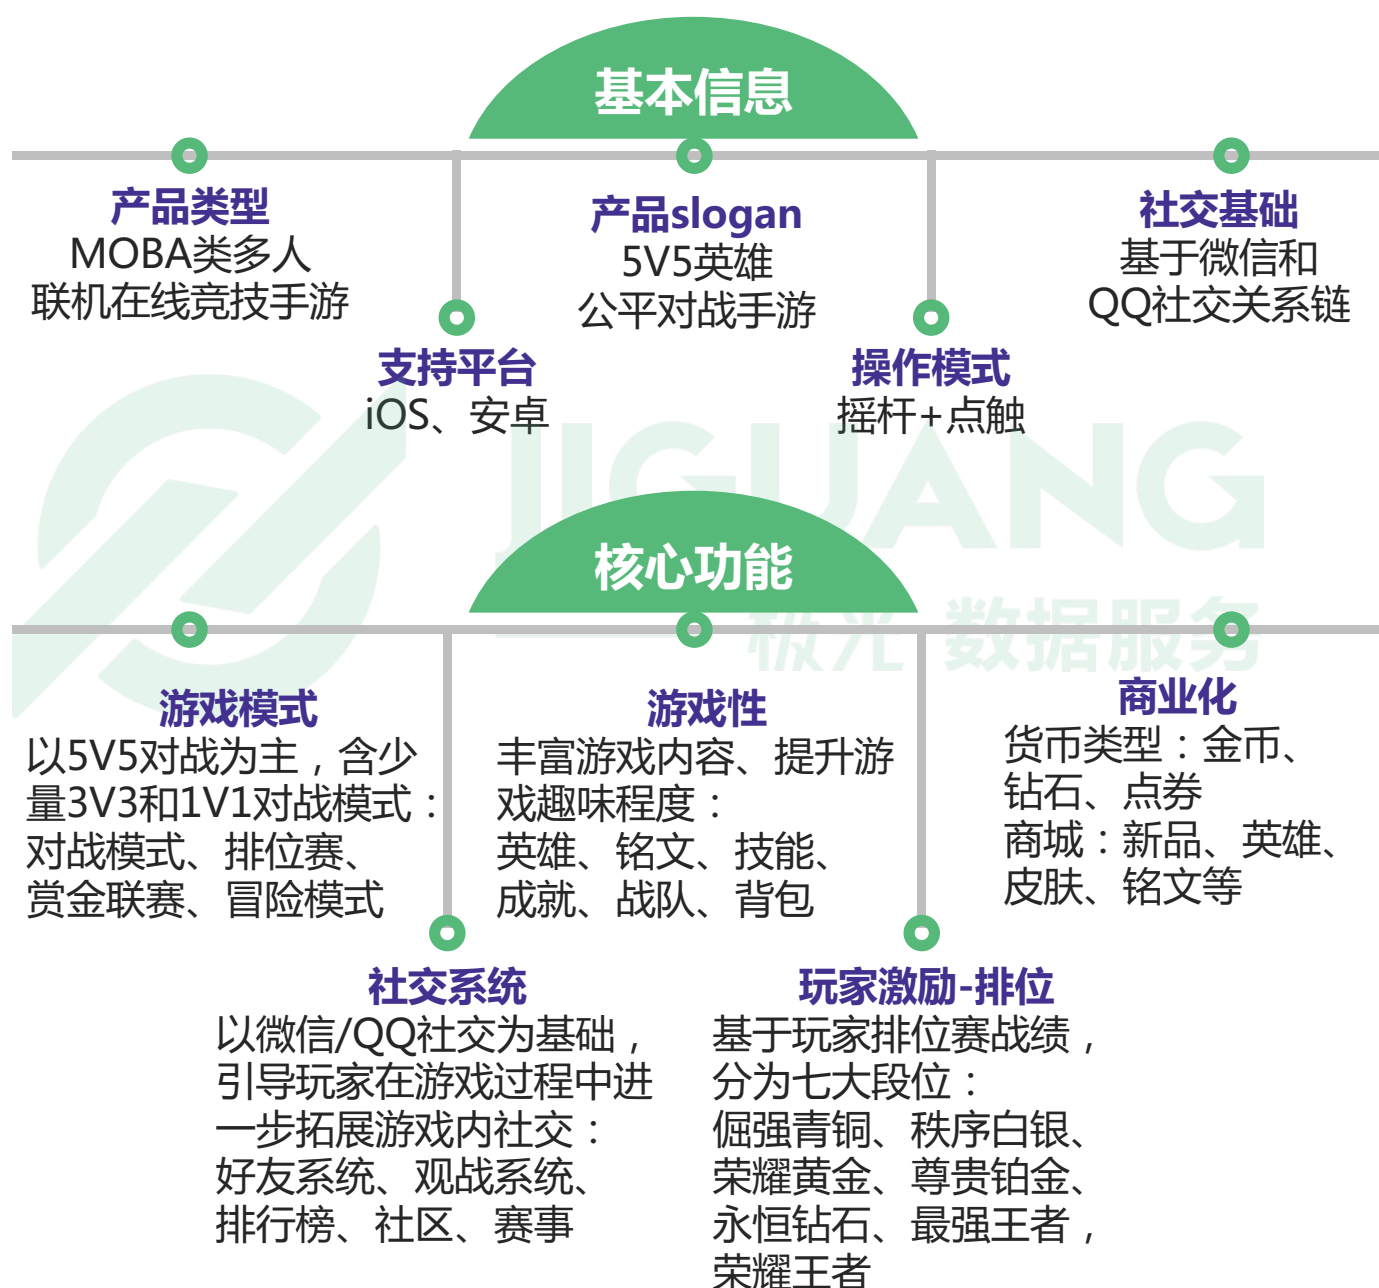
基本信息

产品类型
MOBA类多人联机在线竞技手游

支持平台
iOS、安卓

产品slogan
5V5英雄
公平对战手游

操作模式
摇杆+点触

社交基础
基于微信和
QQ社交关系链

JIGUANG
极光 数据服务

核心功能

游戏模式
以5V5对战为主，含少量3V3和1V1对战模式：对战模式、排位赛、赏金联赛、冒险模式

社交系统
以微信/QQ社交为基础，引导玩家在游戏过程中进一步拓展游戏内社交：好友系统、观战系统、排行榜、社区、赛事

游戏性
丰富游戏内容、提升游戏趣味程度：
英雄、铭文、技能、成就、战队、背包

玩家激励-排位
基于玩家排位赛战绩，分为七大段位：
倔强青铜、秩序白银、荣耀黄金、尊贵铂金、永恒钻石、最强王者，荣耀王者

商业化
货币类型：金币、钻石、点券
商城：新品、英雄、皮肤、铭文等